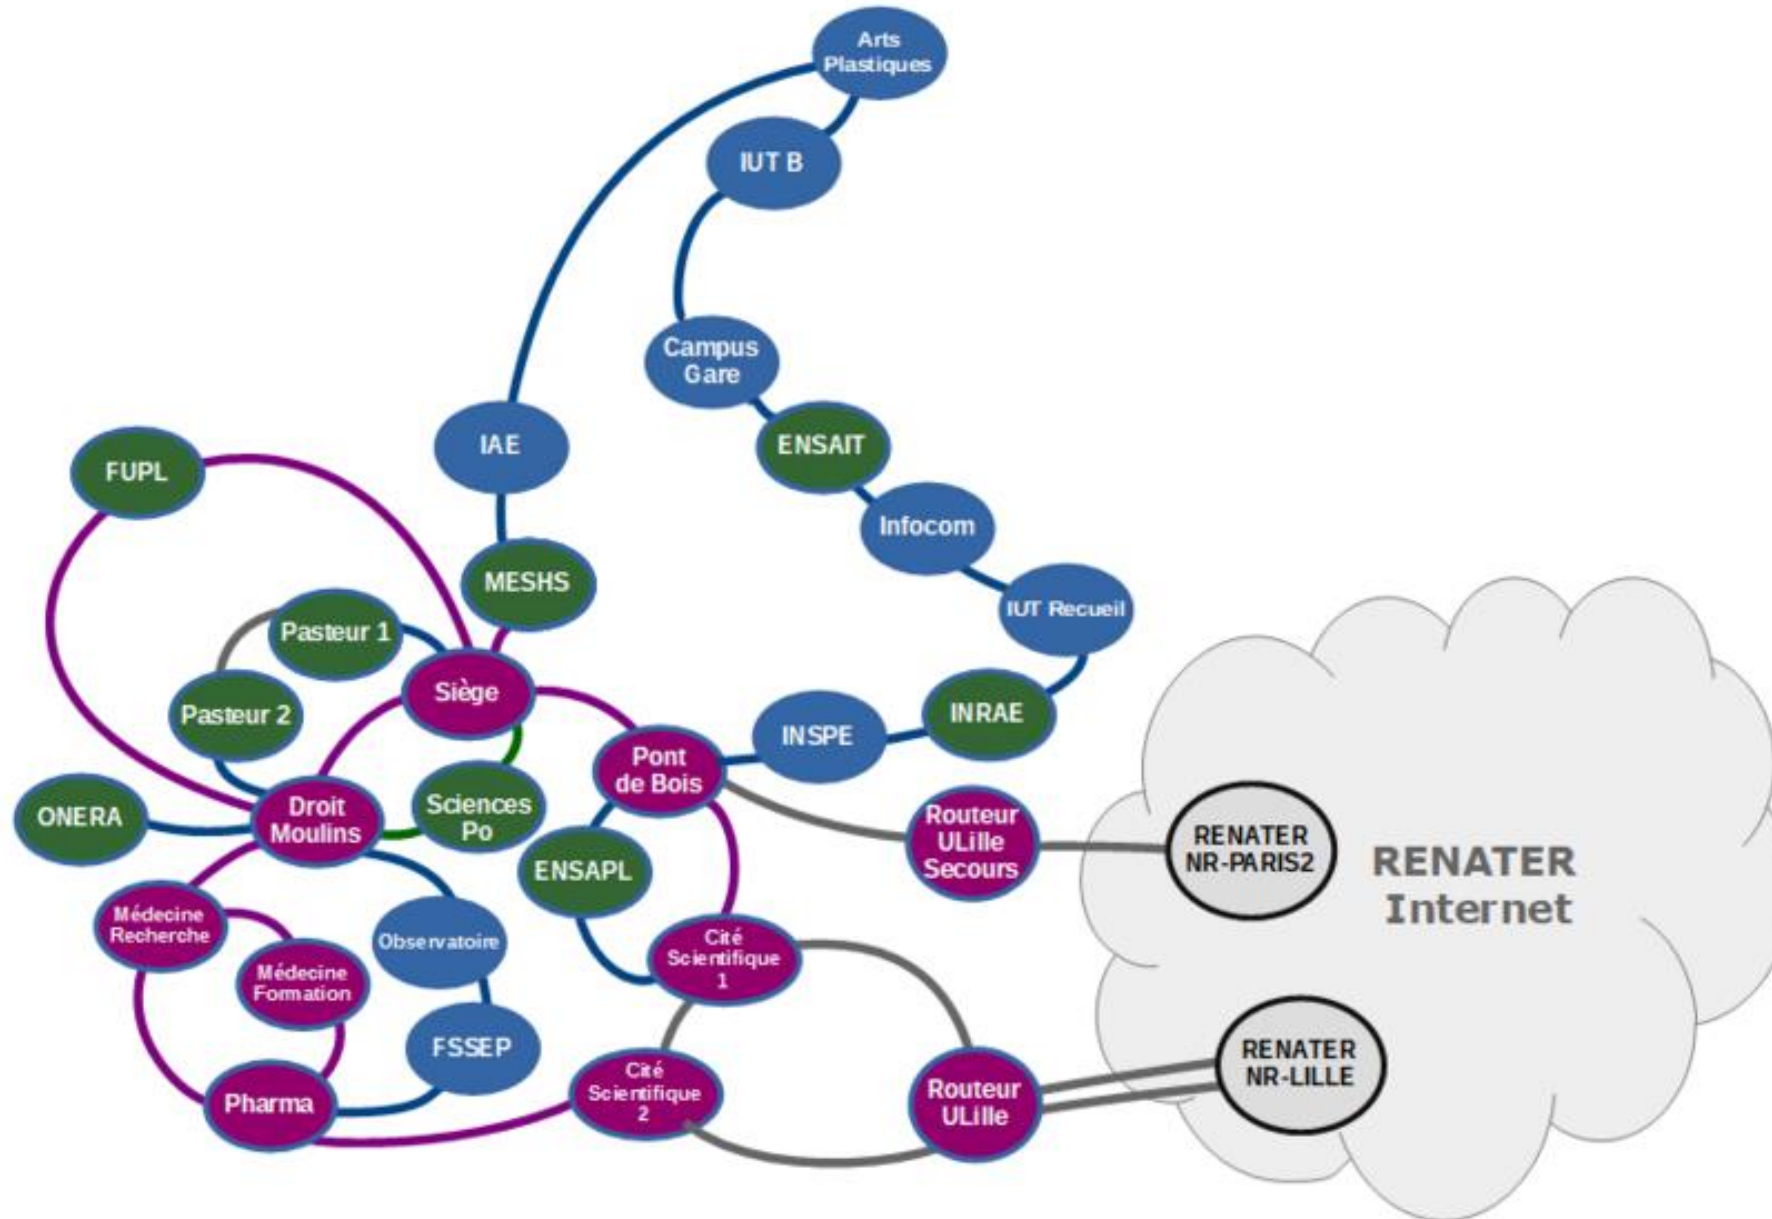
Arts Plastiques

IUT B

Campus Gare

ENSAIT

Infocom

IUT Recueil

INRAE

INSPE

IAE

MESHS

FUPL

Pasteur 1

Pasteur 2

Siège

Pont de Bois

ONERA

Droit Moulins

Sciences Po

ENSAPL

Routeur ULille Secours

RENATER NR-PARIS2

RENATER Internet

Médecine Recherche

Médecine Formation

Observatoire

Cité Scientifique 1

FSSEP

Pharma

Cité Scientifique 2

Routeur ULille

RENATER NR-LILLE